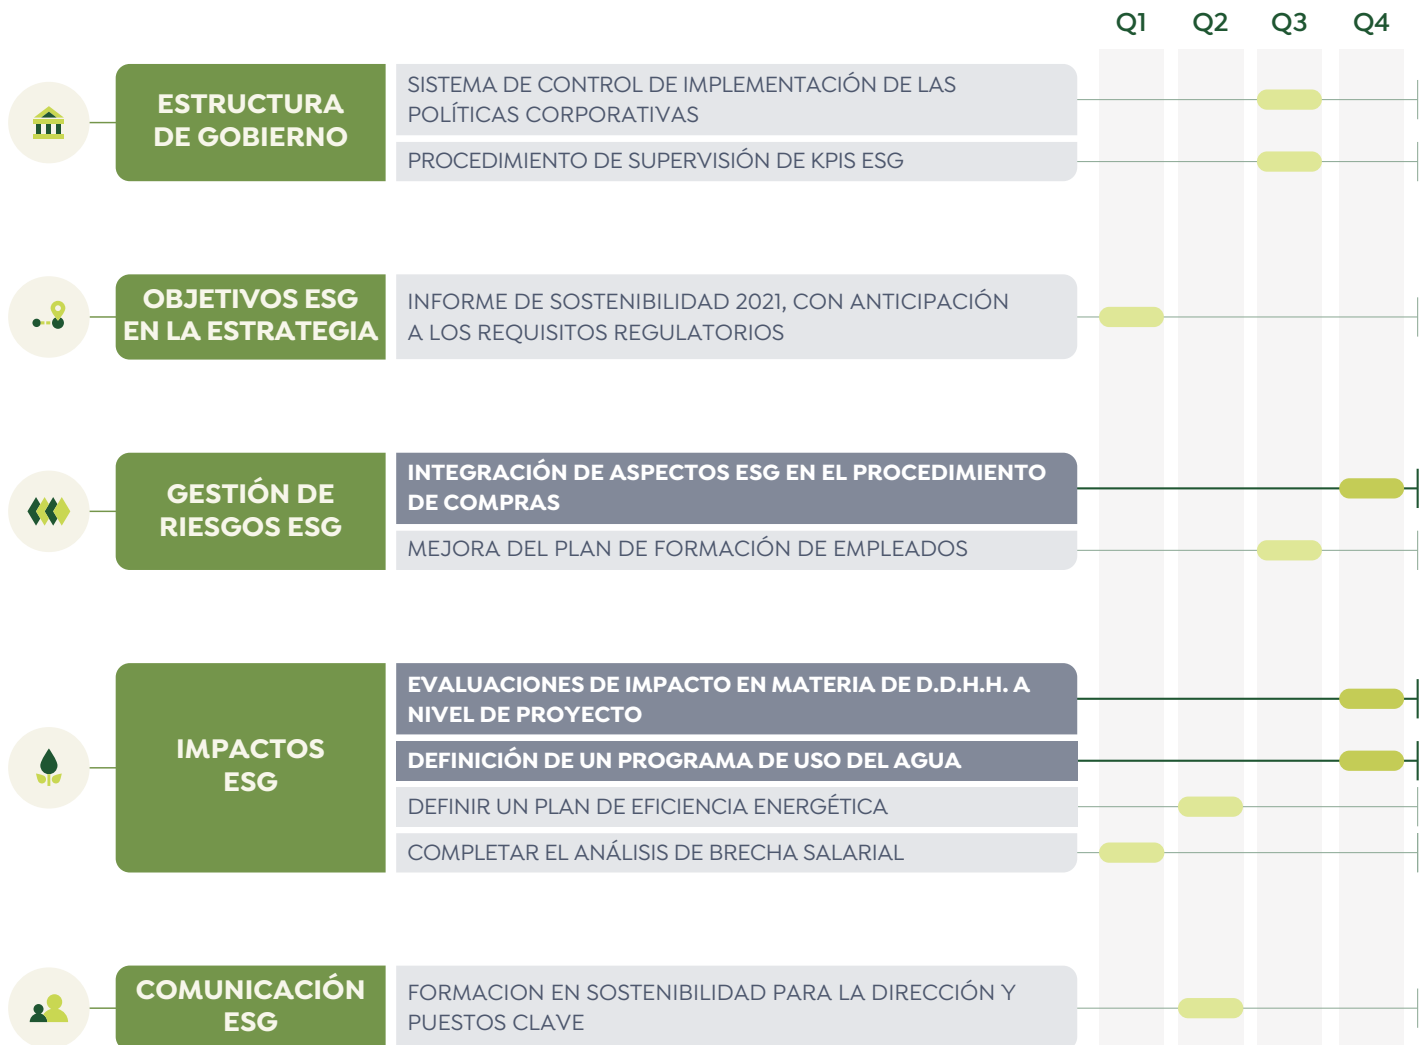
Q1 Q2 Q3 Q4

ESTRUCTURA DE GOBIERNO

SISTEMA DE CONTROL DE IMPLEMENTACIÓN DE LAS POLÍTICAS CORPORATIVAS

PROCEDIMIENTO DE SUPERVISIÓN DE KPIS ESG

OBJETIVOS ESG EN LA ESTRATEGIA

INFORME DE SOSTENIBILIDAD 2021, CON ANTICIPACIÓN A LOS REQUISITOS REGULATORIOS

GESTIÓN DE RIESGOS ESG

INTEGRACIÓN DE ASPECTOS ESG EN EL PROCEDIMIENTO DE COMPRAS

MEJORA DEL PLAN DE FORMACIÓN DE EMPLEADOS

IMPACTOS ESG

EVALUACIONES DE IMPACTO EN MATERIA DE D.D.H.H. A NIVEL DE PROYECTO

DEFINICIÓN DE UN PROGRAMA DE USO DEL AGUA

DEFINIR UN PLAN DE EFICIENCIA ENERGÉTICA

COMPLETAR EL ANÁLISIS DE BRECHA SALARIAL

COMUNICACIÓN ESG

FORMACION EN SOSTENIBILIDAD PARA LA DIRECCIÓN Y PUESTOS CLAVE